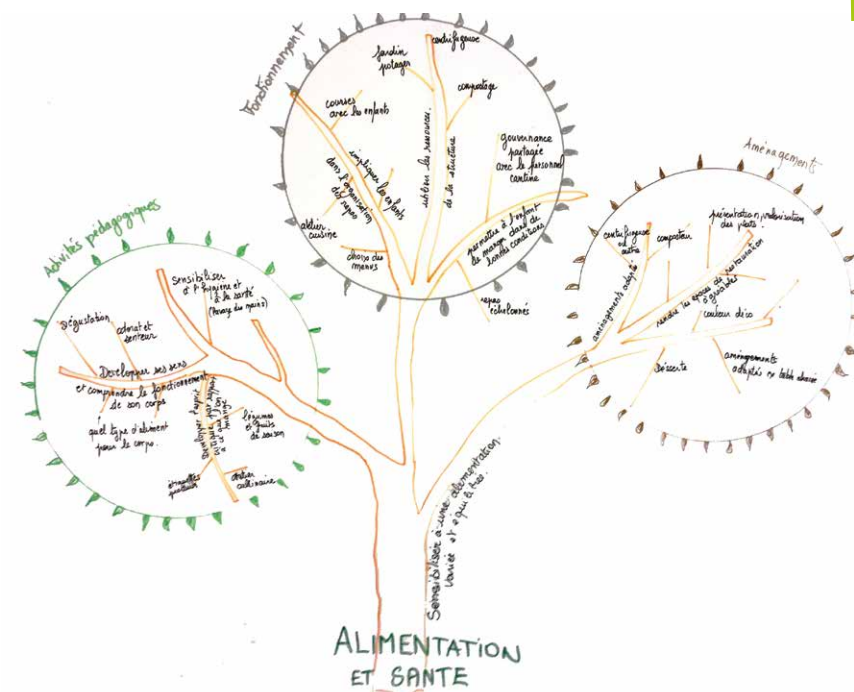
Fonctionnement

jardin potager

centrifugeuse

compostage

courses avec les enfants

impliquer les enfants dans l'organisation des repas

intérêt des ressources de la structure

gouvernance partagée avec le personnel cantine

atelier cuisine

choix des menus

permettre à l'enfant de manger dans de bonnes conditions

repas échelonnés

Aménagements

centrifugeuse ou autres

composteur

présentation, valorisation des plats

aménagements adaptés

rendre les espaces de restauration agréables

couleur déco

desserte

aménagements adaptés ex table abaissée

Activités pédagogiques

sensibiliser à l'hygiène et à la santé (lavage des mains)

dégustation

odorat et senteur

Développer ses sens et comprendre le fonctionnement de son corps

quel type d'aliment pour le corps.

Développer l'esprit critique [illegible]

légumes et fruits de saison

ritournelles gustatives

atelier culinaire

Sensibiliser à une alimentation variée et équilibrée

ALIMENTATION ET SANTE